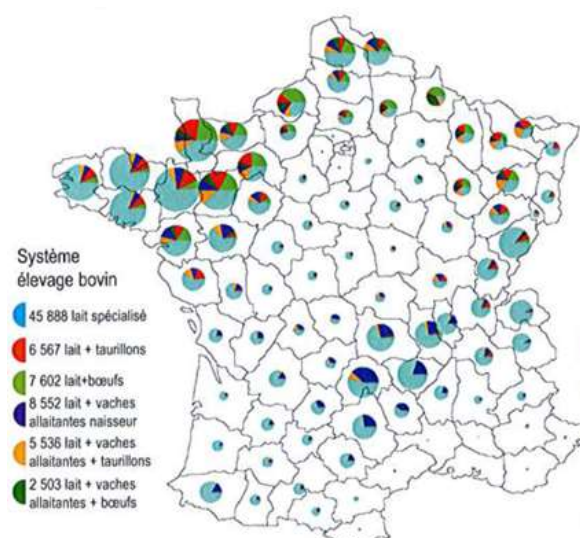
Système élevage bovin

45 888 lait spécialisé

6 567 lait + taurillons

7 602 lait+bœufs

8 552 lait + vaches allaitantes naisseur

5 536 lait + vaches allaitantes + taurillons

2 503 lait + vaches allaitantes + bœufs